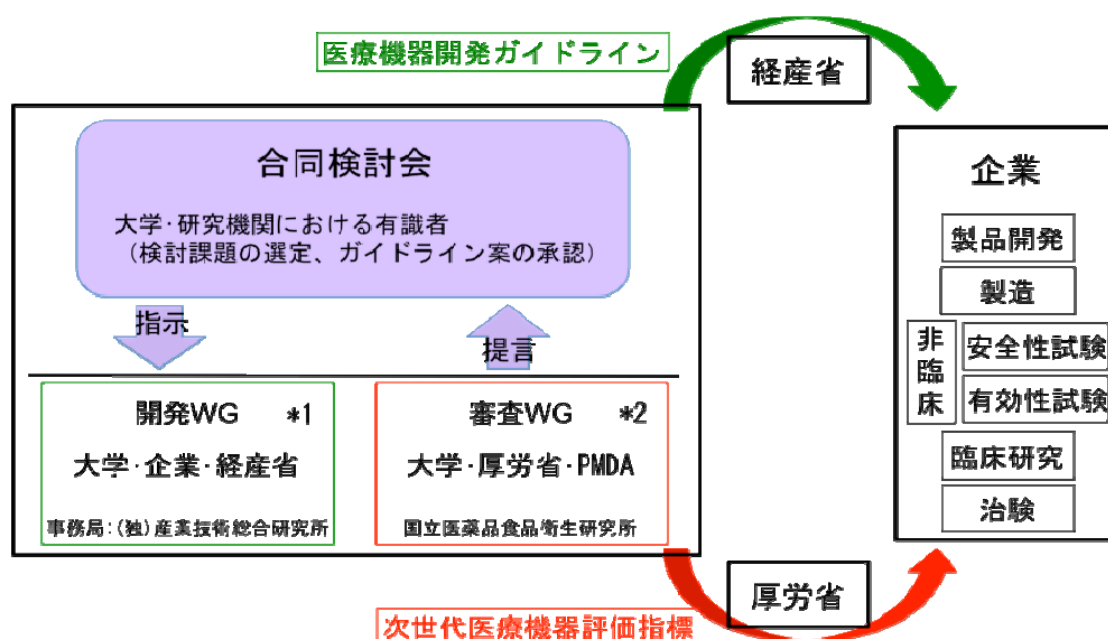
医療機器開発ガイドライン

経産省

合同検討会

大学･研究機関における有識者
（検討課題の選定、ガイドライン案の承認）

指示

提言

開発WG　＊1

大学･企業･経産省

事務局：(独) 産業技術総合研究所

審査WG　＊2

大学･厚労省･PMDA

国立医薬品食品衛生研究所

企業

製品開発

製造

非臨床

安全性試験

有効性試験

臨床研究

治験

厚労省

次世代医療機器評価指標